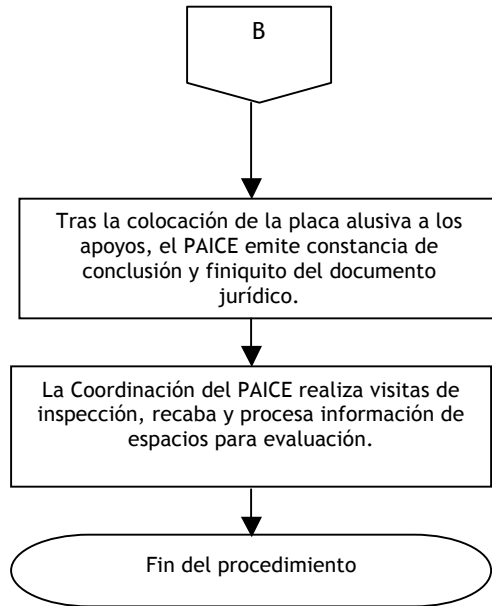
B

Tras la colocación de la placa alusiva a los apoyos, el PAICE emite constancia de conclusión y finiquito del documento jurídico.

La Coordinación del PAICE realiza visitas de inspección, recaba y procesa información de espacios para evaluación.

Fin del procedimiento